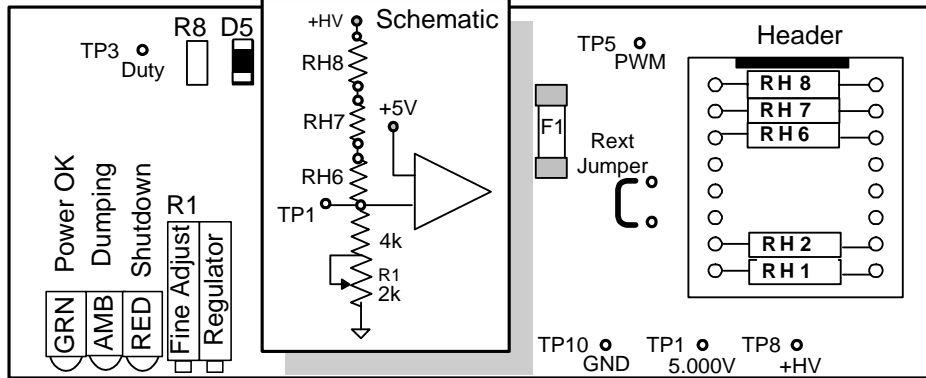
TP3
Duty
R8
D5
+HV
Schematic
RH8
RH7
+5V
RH6
TP1
4k
R1
2k
TP5
PWM
F1
Rext
Jumper
Header
RH 8
RH 7
RH 6
RH 2
RH 1
Power OK
Dumping
Shutdown
R1
Fine Adjust
Regulator
GRN
AMB
RED
TP10
GND
TP1
5.000V
TP8
+HV